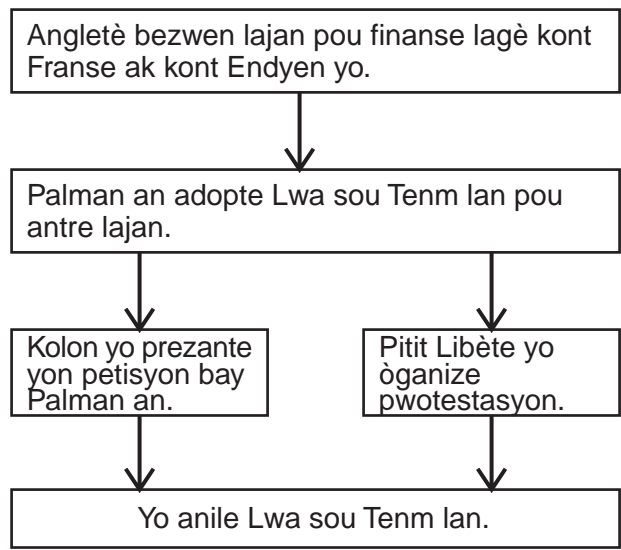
Anglетè bezwen lajan pou finanse lagè kont Franse ak kont Endyen yo.

Palman an adopte Lwa sou Tenm lan pou antre lajan.

Kolon yo prezante yon petisyon bay Palman an.

Pitit Libète yo òganize pwotestasyon.

Yo anile Lwa sou Tenm lan.